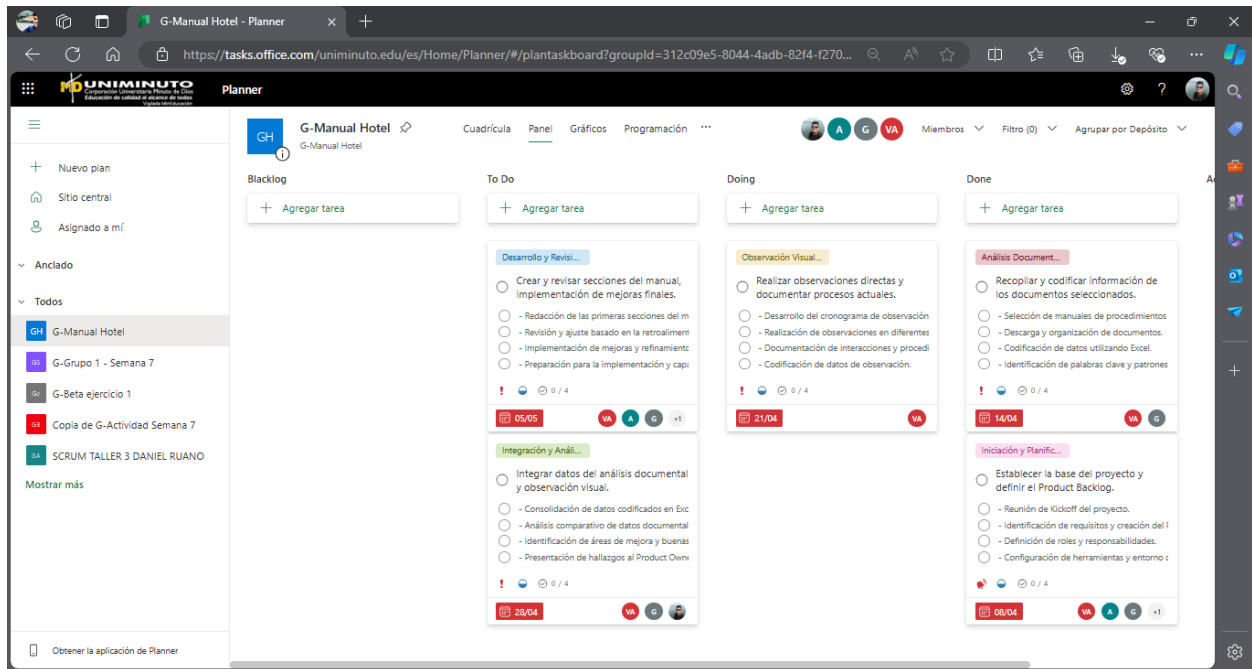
G-Manual Hotel - Planner

https://tasks.office.com/uniminuto.edu/es/Home/Planner/#/plantaskboard?groupId=312c09e5-8044-4adb-82f4-f270...

UNIMINUTO Corporación Universitaria Minuto de Dios Educación de calidad al alcance de todos Vigilada MinEducación

Planner

Nuevo plan
Sitio central
Asignado a mí
Anclado
Todos
GH G-Manual Hotel
GS G-Grupo 1 - Semana 7
Gb G-Beta ejercicio 1
GS Copia de G-Actividad Semana 7
GA SCRUM TALLER 3 DANIEL RUANO
Mostrar más

Obtener la aplicación de Planner

GH G-Manual Hotel
G-Manual Hotel

Cuadrícula Panel Gráficos Programación ···

A G VA

Miembros Filtro (0) Agrupar por Depósito

Blacklog
Agregar tarea

To Do
Agregar tarea

Desarrollo y Revisi...
Crear y revisar secciones del manual, implementación de mejoras finales.
- Redacción de las primeras secciones del m
- Revisión y ajuste basado en la retroalimen
- Implementación de mejoras y refinamient
- Preparación para la implementación y cap
! 0 / 4
05/05 VA A G +1

Integración y Análi...
Integrar datos del análisis documental y observación visual.
- Consolidación de datos codificados en Exc
- Análisis comparativo de datos documental
- Identificación de áreas de mejora y buenas
- Presentación de hallazgos al Product Own
! 0 / 4
28/04 VA G

Doing
Agregar tarea

Observación Visual...
Realizar observaciones directas y documentar procesos actuales.
- Desarrollo del cronograma de observación
- Realización de observaciones en diferentes
- Documentación de interacciones y procedi
- Codificación de datos de observación.
! 0 / 4
21/04 VA

Done
Agregar tarea

Análisis Document...
Recopilar y codificar información de los documentos seleccionados.
- Selección de manuales de procedimientos
- Descarga y organización de documentos.
- Codificación de datos utilizando Excel.
- Identificación de palabras clave y patrones
! 0 / 4
14/04 VA G

Iniciación y Planific...
Establecer la base del proyecto y definir el Product Backlog.
- Reunión de Kickoff del proyecto.
- Identificación de requisitos y creación del
- Definición de roles y responsabilidades.
- Configuración de herramientas y entorno
0 / 4
08/04 VA A G +1

A